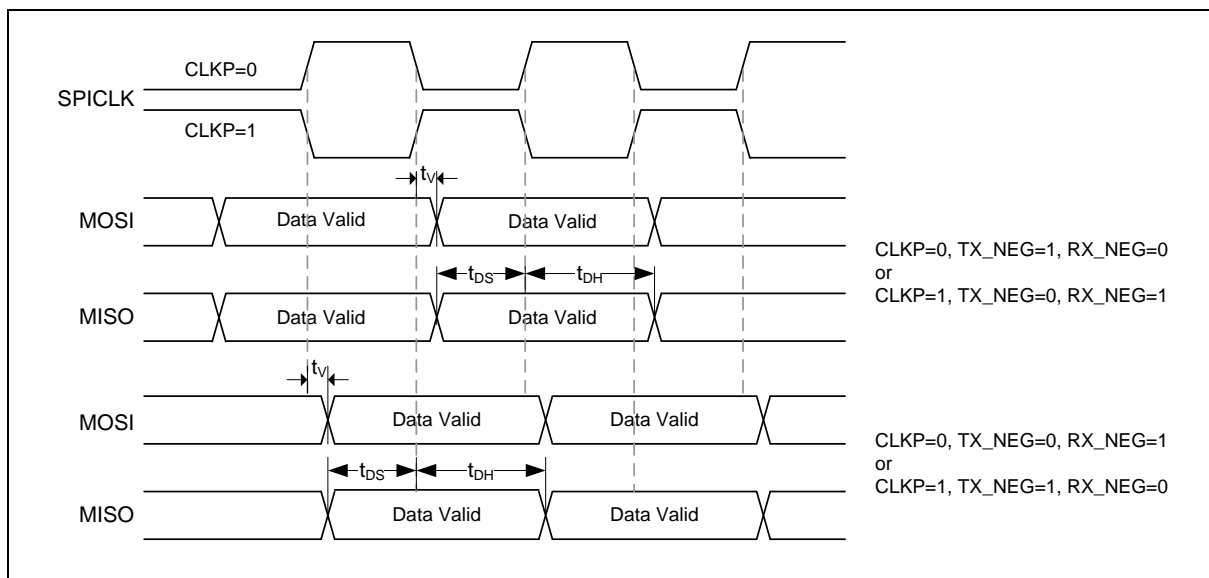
CLKP=0

SPICLK

CLKP=1

$t_V$

MOSI Data Valid Data Valid

$t_{DS}$ $t_{DH}$

MISO Data Valid Data Valid

CLKP=0, TX_NEG=1, RX_NEG=0
or
CLKP=1, TX_NEG=0, RX_NEG=1

$t_V$

MOSI Data Valid Data Valid

$t_{DS}$ $t_{DH}$

MISO Data Valid Data Valid

CLKP=0, TX_NEG=0, RX_NEG=1
or
CLKP=1, TX_NEG=1, RX_NEG=0